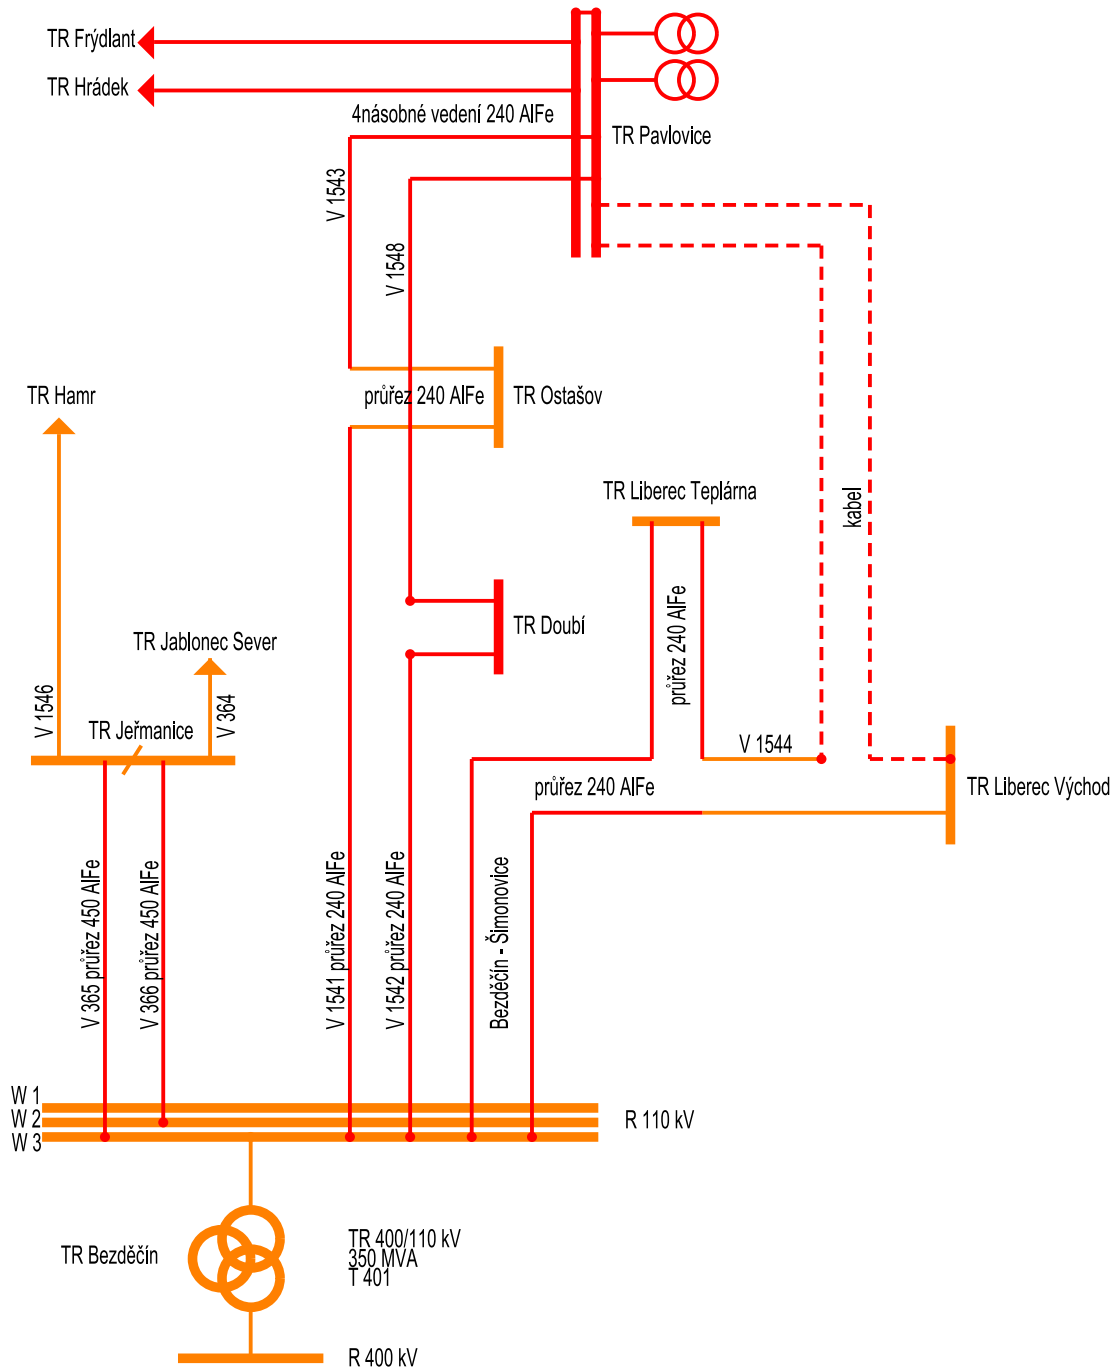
TR Frýdlant
TR Hrádek
4násobné vedení 240 AlFe
TR Pavlovice
V 1543
V 1548
TR Hamr
průřez 240 AlFe
TR Ostašov
TR Liberec Teplárna
kabel
TR Doubí
průřez 240 AlFe
TR Jablonec Sever
V 1546
TR Jeřmanice
V 364
V 1544
průřez 240 AlFe
TR Liberec Východ
V 365 průřez 450 AlFe
V 366 průřez 450 AlFe
V 1541 průřez 240 AlFe
V 1542 průřez 240 AlFe
Bezděčín - Šimonovice
W 1
W 2
W 3
R 110 kV
TR Bezděčín
TR 400/110 kV
350 MVA
T 401
R 400 kV